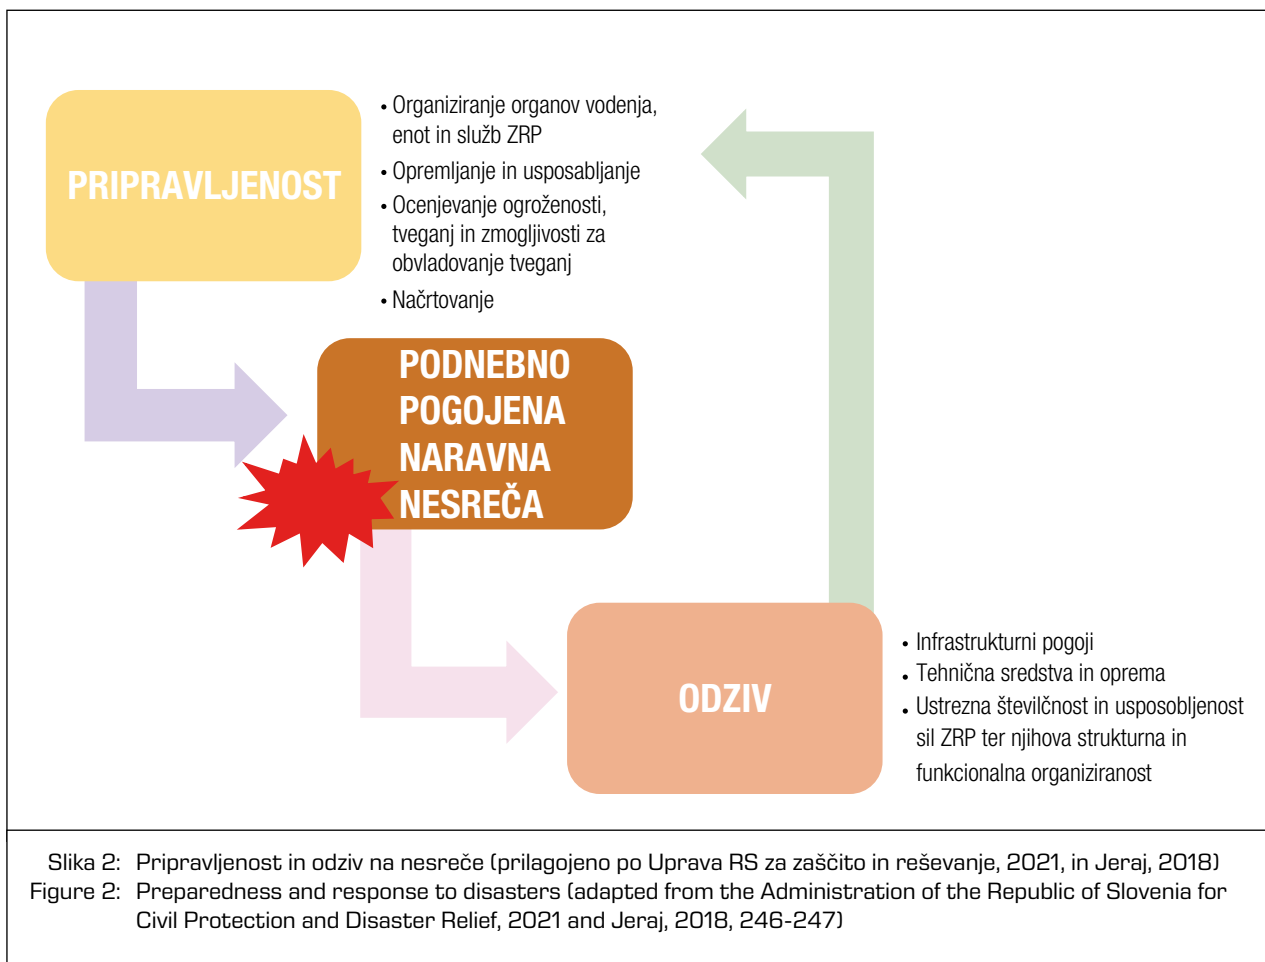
PRIPRAVLJENOST

• Organiziranje organov vodenja, enot in služb ZRP
• Opremljanje in usposabljanje
• Ocenjevanje ogroženosti, tveganj in zmogljivosti za obvladovanje tveganj
• Načrtovanje

PODNEBNO POGOJENA NARAVNA NESREČA

ODZIV

• Infrastrukturni pogoji
• Tehnična sredstva in oprema
• Ustrezna številčnost in usposobljenost sil ZRP ter njihova strukturna in funkcionalna organiziranost

Slika 2: Pripravljenost in odziv na nesreče (prilagojeno po Uprava RS za zaščito in reševanje, 2021, in Jeraj, 2018)
Figure 2: Preparedness and response to disasters (adapted from the Administration of the Republic of Slovenia for Civil Protection and Disaster Relief, 2021 and Jeraj, 2018, 246-247)